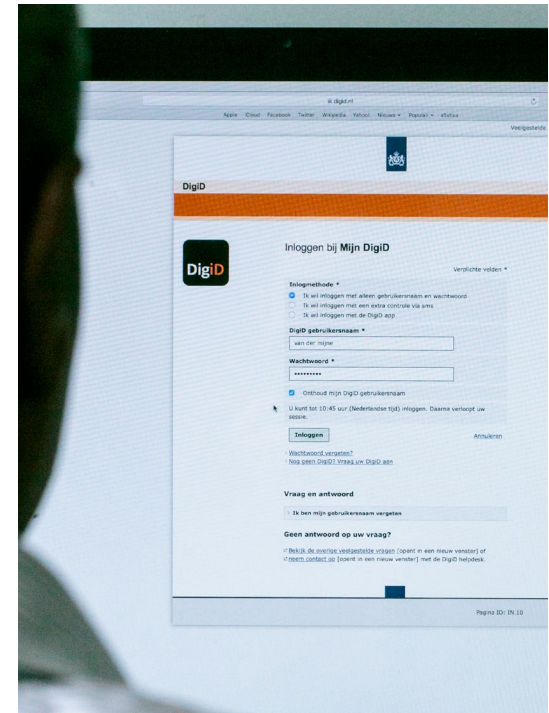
digid.nl

Apple iCloud Facebook Twitter Wikipedia Yahoo! Nieuws Populair

Veelgestelde

DigiD

DigiD

Inloggen bij Mijn DigiD

Verplichte velden *

Inlogmethode *

Ik wil inloggen met alleen gebruikersnaam en wachtwoord

Ik wil inloggen met een extra controle via sms

Ik wil inloggen met de DigiD app

DigiD gebruikersnaam *

van der mijne

Wachtwoord *

••••••••••

Onthoud mijn DigiD gebruikersnaam

U kunt tot 10:45 uur (Nederlandse tijd) inloggen. Daarna verloopt uw sessie.

Inloggen

Annuleren

Wachtwoord vergeten?
Nog geen DigiD? Vraag uw DigiD aan

Vraag en antwoord

Ik ben mijn gebruikersnaam vergeten

Geen antwoord op uw vraag?

Bekijk de overige veelgestelde vragen (opent in een nieuw venster) of neem contact op (opent in een nieuw venster) met de DigiD helpdesk.

Pagina ID: IN.10